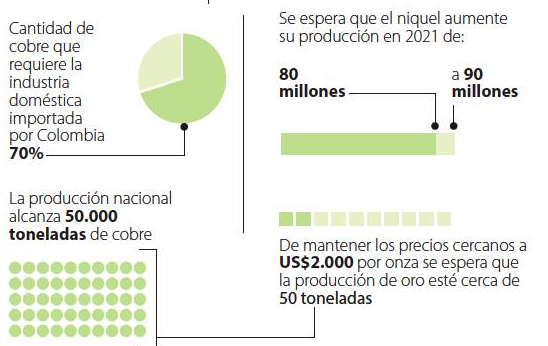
Cantidad de cobre que requiere la industria doméstica importada por Colombia **70%**

Se espera que el niquel aumente su producción en 2021 de:

**80 millones**

a **90 millones**

La producción nacional alcanza **50.000 toneladas** de cobre

De mantener los precios cercanos a **US$2.000** por onza se espera que la producción de oro esté cerca de **50 toneladas**